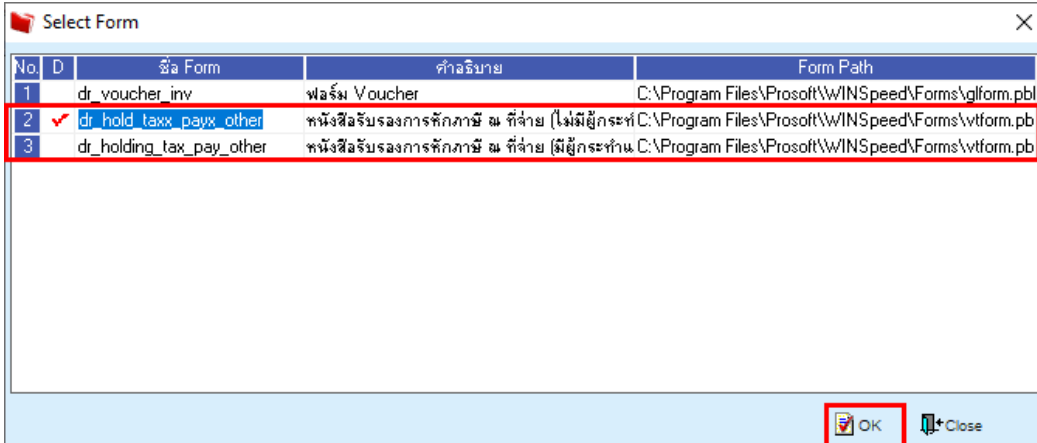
Select Form

| No. | D | ชื่อ Form | คำอธิบาย | Form Path |
|---|---|---|---|---|
| 1 | | dr_voucher_inv | ฟอร์ม Voucher | C:\Program Files\Prosoft\WINSpeed\Forms\glform.pbl |
| 2 | ✔ | dr_hold_taxx_payx_other | หนังสือรับรองการหักภาษี ณ ที่จ่าย (ไม่มีผู้กระท | C:\Program Files\Prosoft\WINSpeed\Forms\vtform.pb |
| 3 | | dr_holding_tax_pay_other | หนังสือรับรองการหักภาษี ณ ที่จ่าย (มีผู้กระทำน | C:\Program Files\Prosoft\WINSpeed\Forms\vtform.pb |

OK Close